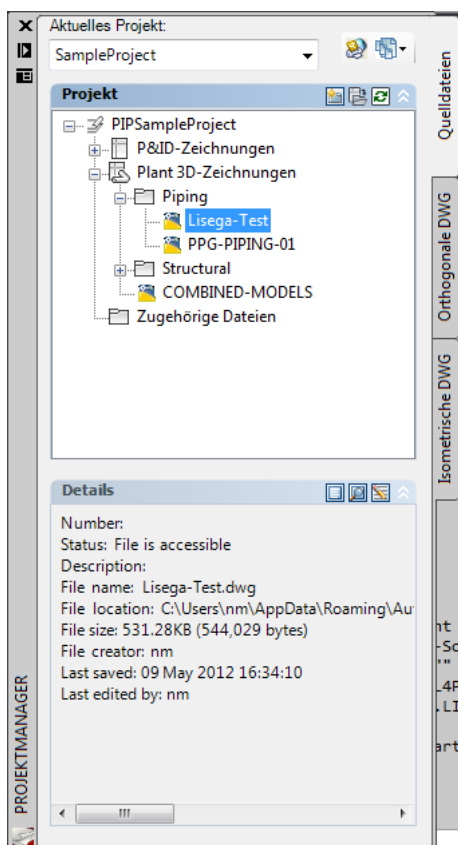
Aktuelles Projekt:
SampleProject

Projekt

PIPSampleProject
P&ID-Zeichnungen
Plant 3D-Zeichnungen
Piping
Lisega-Test
PPG-PIPING-01
Structural
COMBINED-MODELS
Zugehörige Dateien

Details

Number:
Status: File is accessible
Description:
File name: Lisega-Test.dwg
File location: C:\Users\nm\AppData\Roaming\Au
File size: 531.28KB (544,029 bytes)
File creator: nm
Last saved: 09 May 2012 16:34:10
Last edited by: nm

Quelldateien
Orthogonale DWG
Isometrische DWG

PROJEKTMANAGER

nt
-Sc
"
.4P
.LI
art